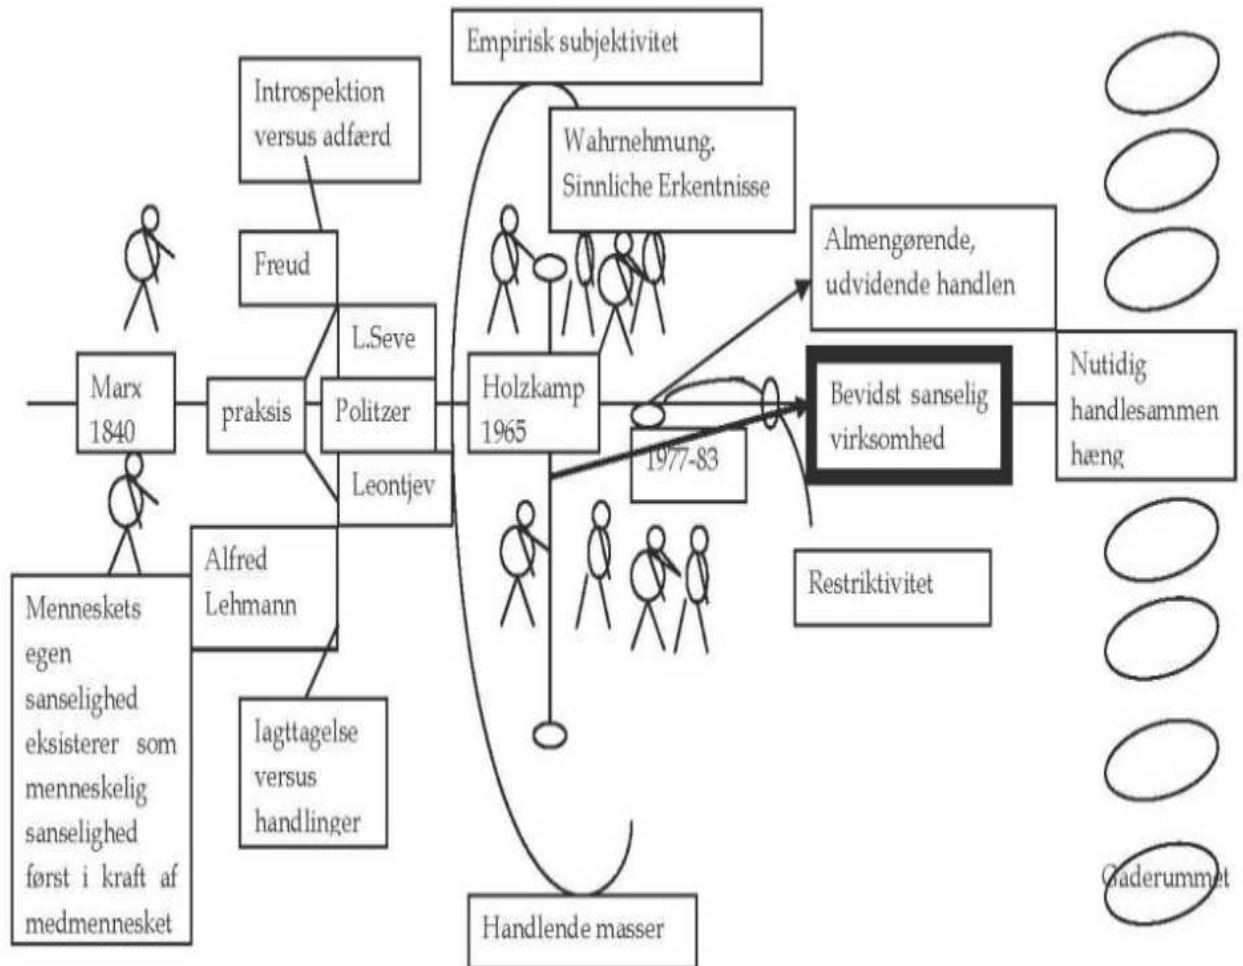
Empirisk subjektivitet

Introspektion versus adfærd

Wahrnehmung. Sinnliche Erkentnisse

Freud

Almengørende, udvidende handlen

L.Seve

Marx 1840

praksis

Politzer

Holzkamp 1965

Bevidst sanselig virksomhed

Nutidig handlesammen hæng

1977-83

Leontjev

Alfred Lehmann

Restriktivitet

Menneskets egen sanselighed eksisterer som menneskelig sanselighed først i kraft af medmennesket

Iagttagelse versus handlinger

Gaderummet

Handlende masser